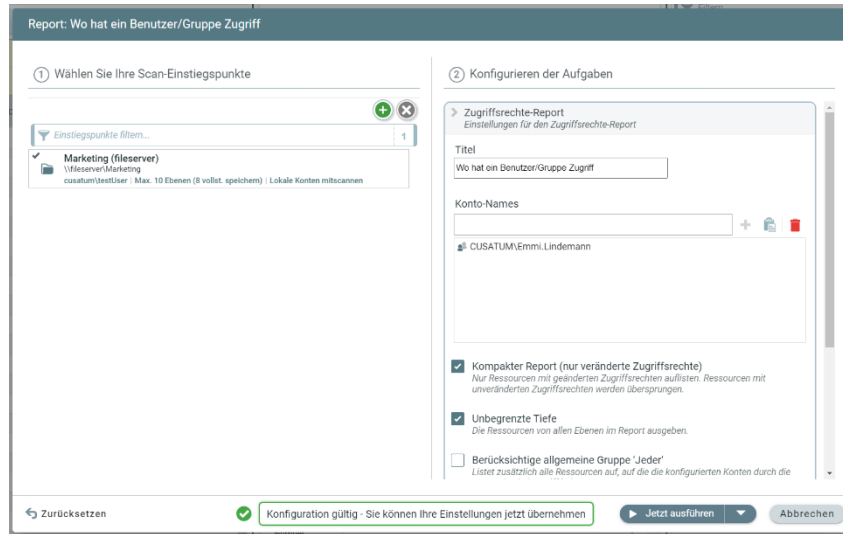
Report: Wo hat ein Benutzer/Gruppe Zugriff

① Wählen Sie Ihre Scan-Einstiegspunkte

Einstiegspunkte filtern...

1

Marketing (fileserver)
\\fileserver\Marketing
cusatum\testUser | Max. 10 Ebenen (8 vollst. speichern) | Lokale Konten mitscannen

② Konfigurieren der Aufgaben

Zugriffsrechte-Report
Einstellungen für den Zugriffsrechte-Report

Titel

Wo hat ein Benutzer/Gruppe Zugriff

Konto-Names

CUSATUM\Emmi.Lindemann

Kompakter Report (nur veränderte Zugriffsrechte)
Nur Ressourcen mit geänderten Zugriffsrechten auflisten. Ressourcen mit unveränderten Zugriffsrechten werden übersprungen.

Unbegrenzte Tiefe
Die Ressourcen von allen Ebenen im Report ausgeben.

Berücksichtige allgemeine Gruppe 'Jeder'
Listet zusätzlich alle Ressourcen auf, auf die die konfigurierten Konten durch die

Zurücksetzen

Konfiguration gültig - Sie können Ihre Einstellungen jetzt übernehmen

Jetzt ausführen

Abbrechen